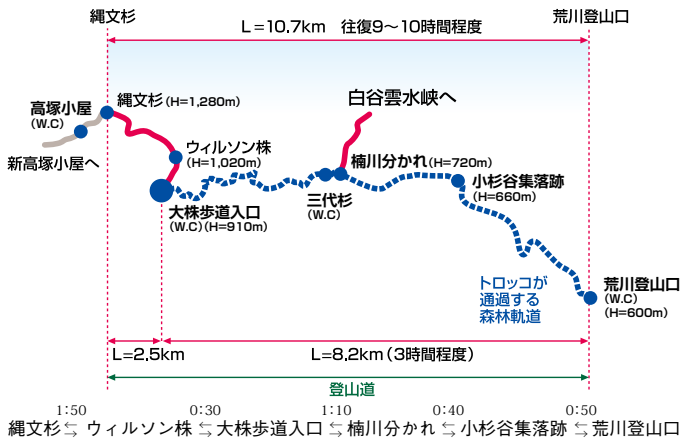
縄文杉

荒川登山口

L＝10.7km　往復9〜10時間程度

高塚小屋
(W.C)

新高塚小屋へ

縄文杉 (H=1,280m)

白谷雲水峡へ

ウィルソン株
(H=1,020m)

楠川分かれ (H=720m)

三代杉
(W.C)

小杉谷集落跡
(H=660m)

大株歩道入口
(W.C) (H=910m)

トロッコが
通過する
森林軌道

荒川登山口
(W.C)
(H=600m)

L=2,5km

L=8,2km（3時間程度）

登山道

1:50　0:30　1:10　0:40　0:50

縄文杉 ⇆ ウィルソン株 ⇆ 大株歩道入口 ⇆ 楠川分かれ ⇆ 小杉谷集落跡 ⇆ 荒川登山口